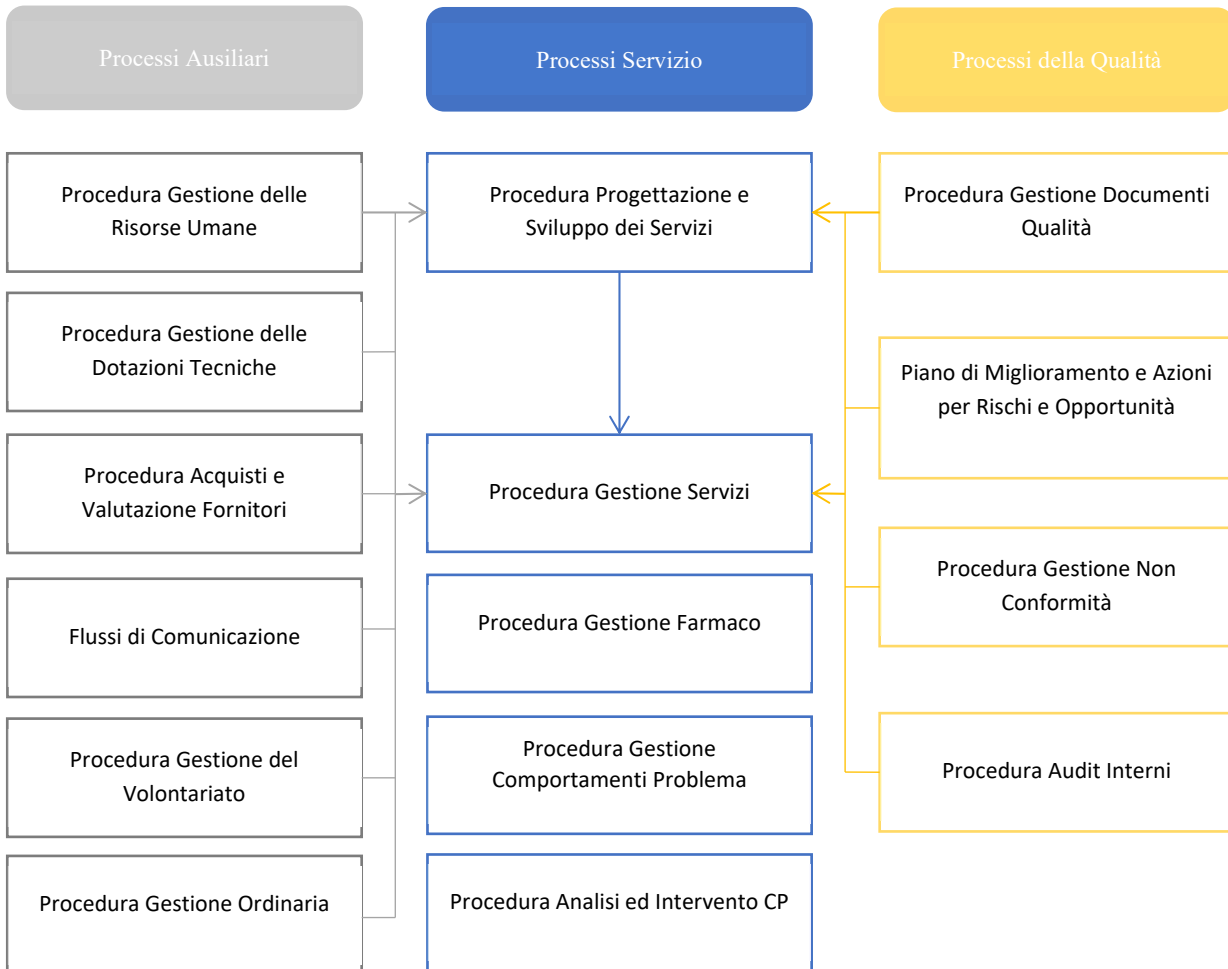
Processi Ausiliari

Processi Servizio

Processi della Qualità

Procedura Gestione delle Risorse Umane

Procedura Gestione delle Dotazioni Tecniche

Procedura Acquisti e Valutazione Fornitori

Flussi di Comunicazione

Procedura Gestione del Volontariato

Procedura Gestione Ordinaria

Procedura Progettazione e Sviluppo dei Servizi

Procedura Gestione Servizi

Procedura Gestione Farmaco

Procedura Gestione Comportamenti Problema

Procedura Analisi ed Intervento CP

Procedura Gestione Documenti Qualità

Piano di Miglioramento e Azioni per Rischi e Opportunità

Procedura Gestione Non Conformità

Procedura Audit Interni